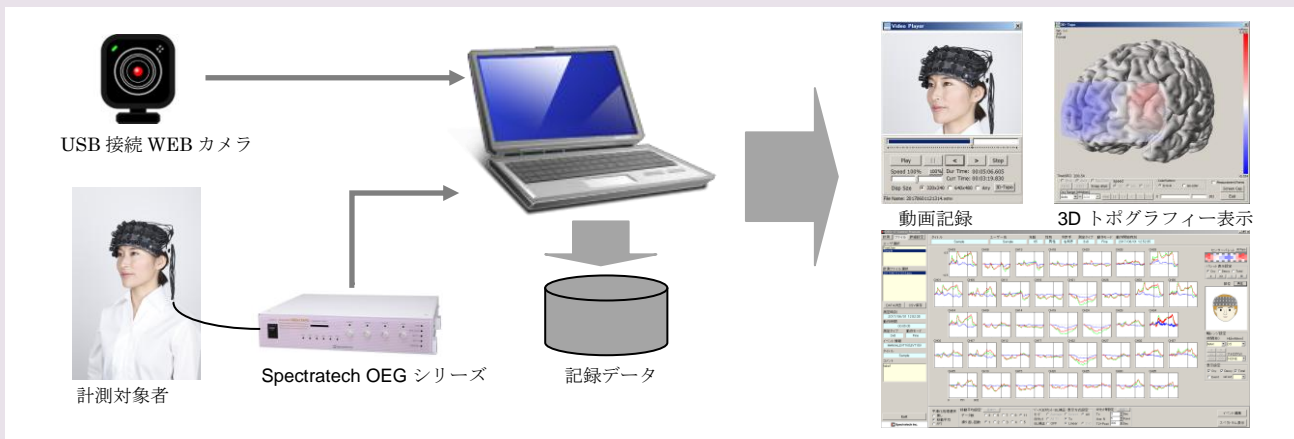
USB 接続 WEB カメラ

計測対象者

Spectratech OEG シリーズ

記録データ

Video Player

Play
Stop
Speed 100%
Dur Time: 00:05:06.605
Curr Time: 00:03:19.830
Disp Size
320x240
640x480
Any
3D Topo
File Name: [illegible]

動画記録

3D トポグラフィー表示